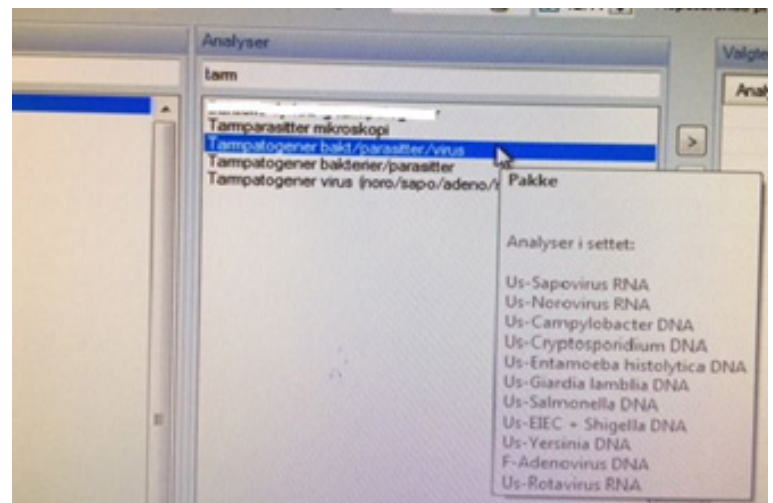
Analyser

tarm

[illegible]
Tarmparasitter mikroskopi
Tarmpatogener bakt/parasitter/virus
Tarmpatogener bakterier/parasitter
Tarmpatogener virus (noro/sapo/adeno/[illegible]

>

Valgte

Anal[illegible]

Pakke

Analyser i settet:

Us-Sapovirus RNA
Us-Norovirus RNA
Us-Campylobacter DNA
Us-Cryptosporidium DNA
Us-Entamoeba histolytica DNA
Us-Giardia lamblia DNA
Us-Salmonella DNA
Us-EIEC + Shigella DNA
Us-Yersinia DNA
F-Adenovirus DNA
Us-Rotavirus RNA